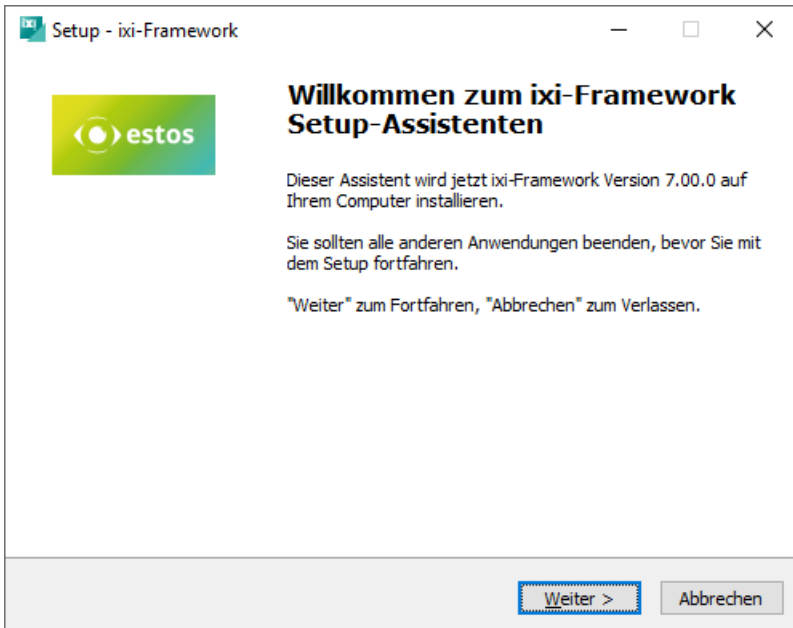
Setup - ixi-Framework

estos

Willkommen zum ixi-Framework Setup-Assistenten

Dieser Assistent wird jetzt ixi-Framework Version 7.00.0 auf Ihrem Computer installieren.

Sie sollten alle anderen Anwendungen beenden, bevor Sie mit dem Setup fortfahren.

"Weiter" zum Fortfahren, "Abbrechen" zum Verlassen.

Weiter >

Abbrechen